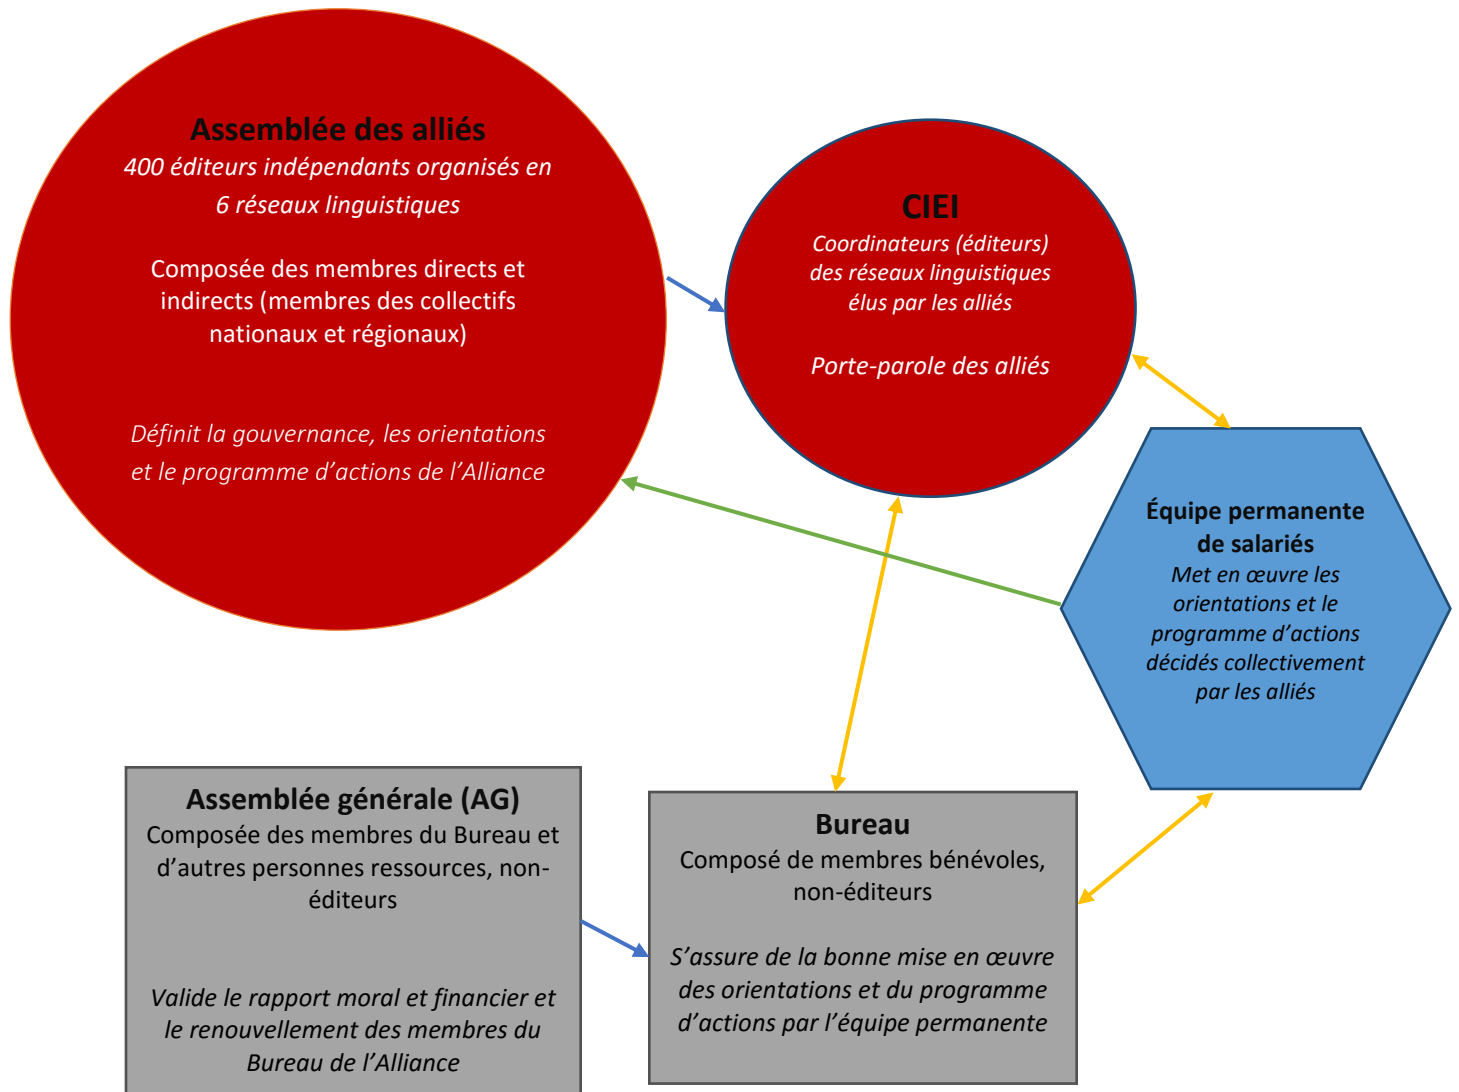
Assemblée des alliés
400 éditeurs indépendants organisés en 6 réseaux linguistiques

Composée des membres directs et indirects (membres des collectifs nationaux et régionaux)

Définit la gouvernance, les orientations et le programme d'actions de l'Alliance

CIEI
Coordinateurs (éditeurs) des réseaux linguistiques élus par les alliés

Porte-parole des alliés

Équipe permanente de salariés
Met en œuvre les orientations et le programme d'actions décidés collectivement par les alliés

Assemblée générale (AG)
Composée des membres du Bureau et d'autres personnes ressources, non-éditeurs

Valide le rapport moral et financier et le renouvellement des membres du Bureau de l'Alliance

Bureau
Composé de membres bénévoles, non-éditeurs

S'assure de la bonne mise en œuvre des orientations et du programme d'actions par l'équipe permanente